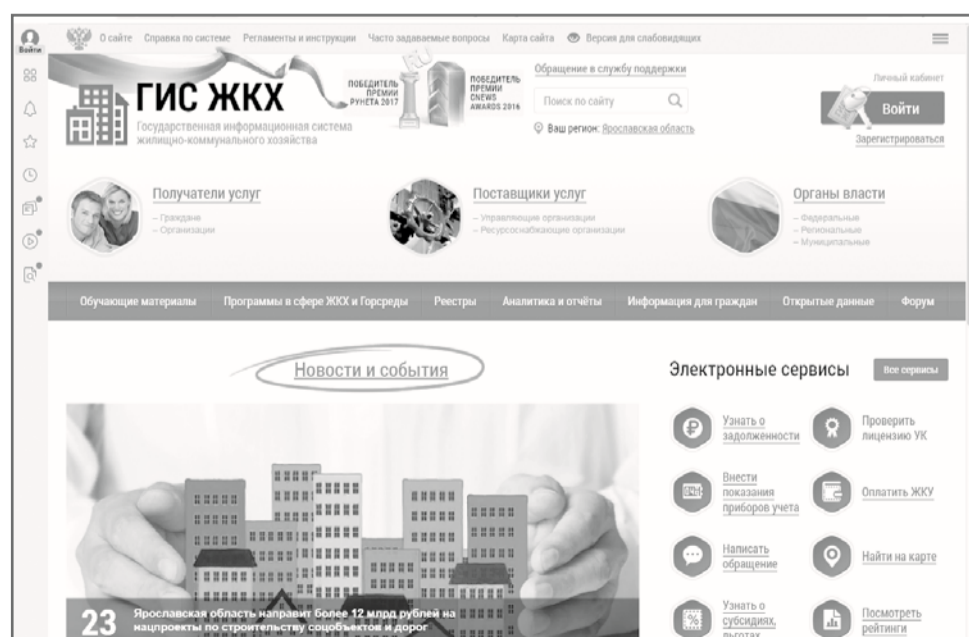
Войти

О сайте Справка по системе Регламенты и инструкции Часто задаваемые вопросы Карта сайта Версия для слабовидящих

ГИС ЖКХ
Государственная информационная система жилищно-коммунального хозяйства

ПОБЕДИТЕЛЬ ПРЕМИИ РУНЕТА 2017

ПОБЕДИТЕЛЬ ПРЕМИИ CNEWS AWARDS 2016

Обращение в службу поддержки

Поиск по сайту

Ваш регион: Ярославская область

Личный кабинет

Войти

Зарегистрироваться

Получатели услуг
– Граждане
– Организации

Поставщики услуг
– Управляющие организации
– Ресурсоснабжающие организации

Органы власти
– Федеральные
– Региональные
– Муниципальные

Обучающие материалы | Программы в сфере ЖКХ и Горсреды | Реестры | Аналитика и отчёты | Информация для граждан | Открытые данные | Форум

Новости и события

23 Ярославская область направит более 12 млрд рублей на нацпроекты по строительству соцобъектов и дорог

Электронные сервисы

Все сервисы

Узнать о задолженности

Проверить лицензию УК

Внести показания приборов учета

Оплатить ЖКУ

Написать обращение

Найти на карте

Узнать о субсидиях, льготах

Посмотреть рейтинги